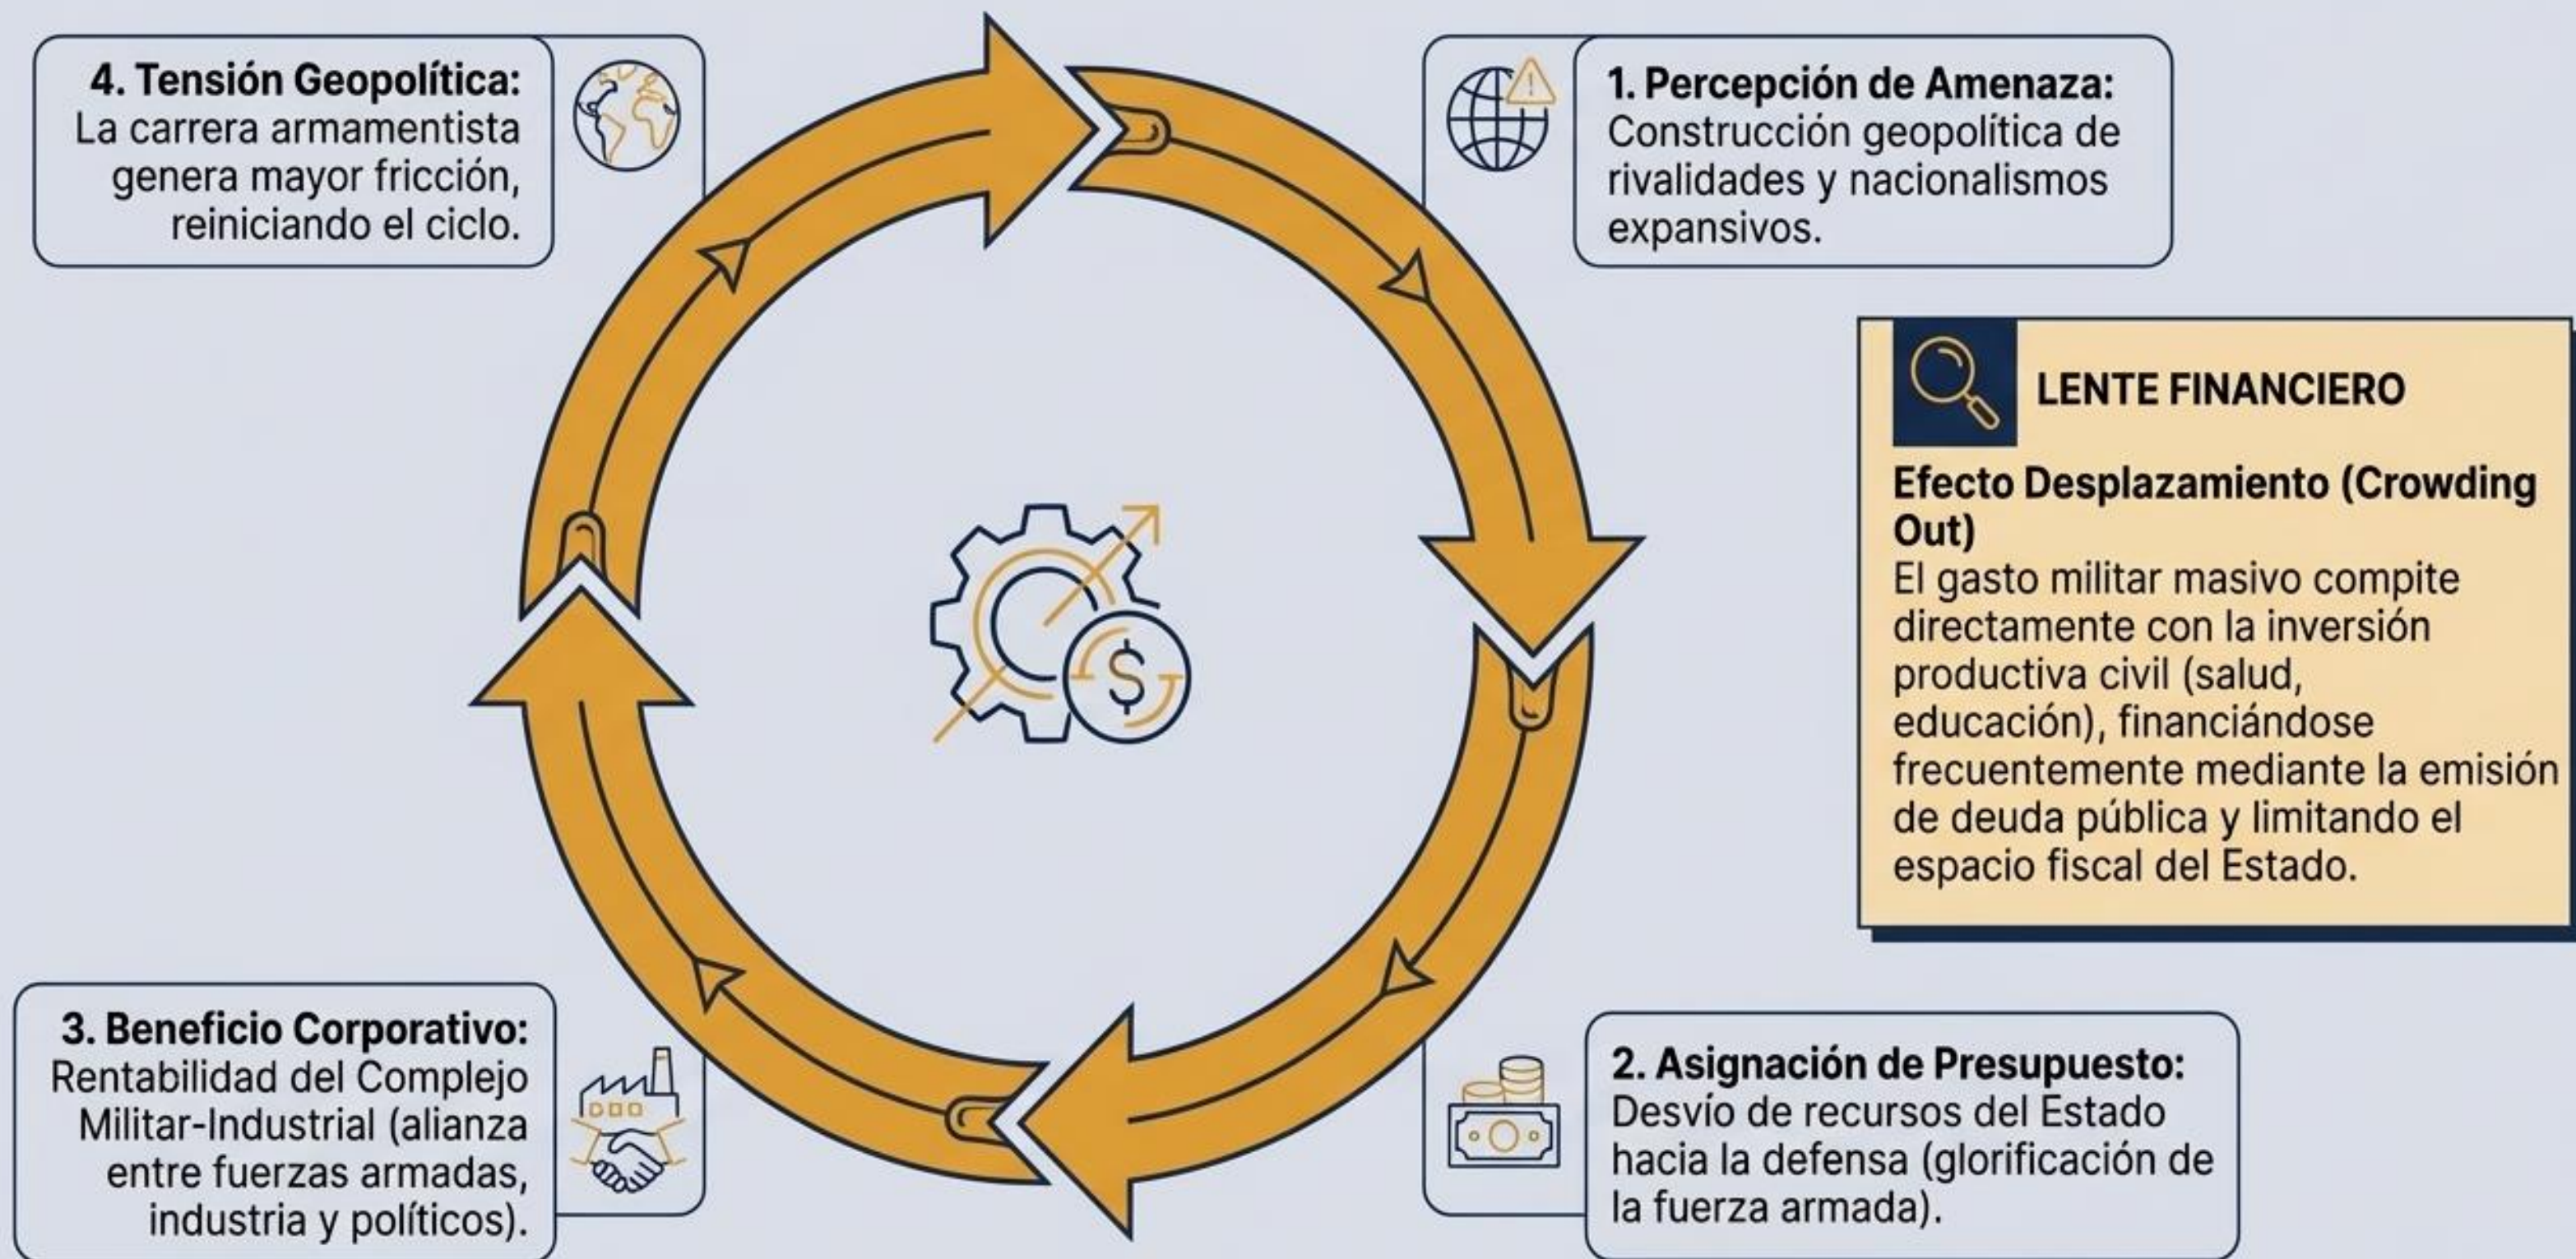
4. Tensión Geopolítica: La carrera armamentista genera mayor fricción, reiniciando el ciclo.

1. Percepción de Amenaza: Construcción geopolítica de rivalidades y nacionalismos expansivos.

LENTE FINANCIERO

Efecto Desplazamiento (Crowding Out)
El gasto militar masivo compite directamente con la inversión productiva civil (salud, educación), financiándose frecuentemente mediante la emisión de deuda pública y limitando el espacio fiscal del Estado.

3. Beneficio Corporativo: Rentabilidad del Complejo Militar-Industrial (alianza entre fuerzas armadas, industria y políticos).

2. Asignación de Presupuesto: Desvío de recursos del Estado hacia la defensa (glorificación de la fuerza armada).